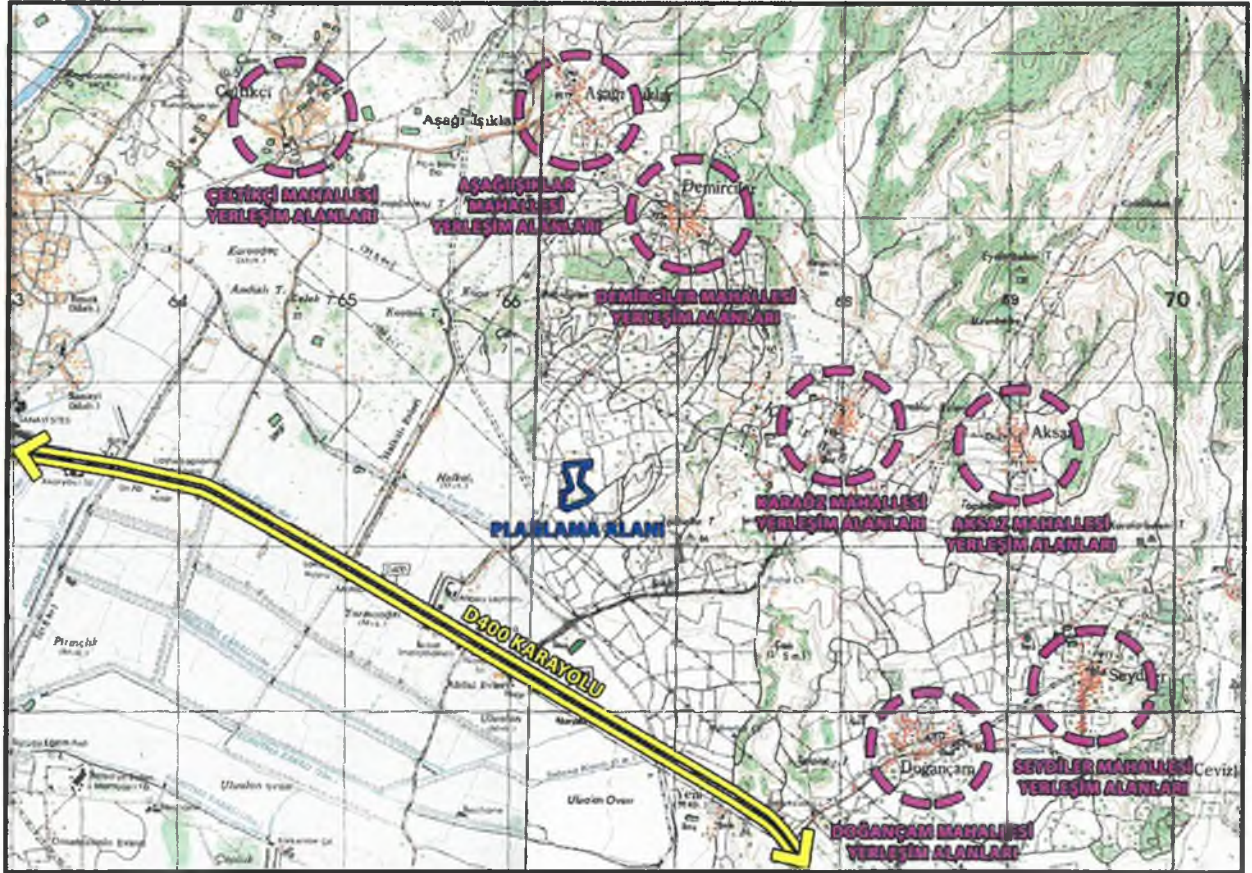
Çeltikçi

Aşağı Işıklar

Aşağı Işıklar

Demirciler

ÇELTİKÇİ MAHALLESİ YERLEŞİM ALANLARI

AŞAĞIIŞIKLAR MAHALLESİ YERLEŞİM ALANLARI

DEMİRCİLER MAHALLESİ YERLEŞİM ALANLARI

64

65

66

68

69

70

Aksaz

KARAÖZ MAHALLESİ YERLEŞİM ALANLARI

AKSAZ MAHALLESİ YERLEŞİM ALANLARI

PLANLAMA ALANI

D400 KARAYOLU

Pirinçlik

Seydiler

Doğançam

SEYDİLER MAHALLESİ YERLEŞİM ALANLARI

DOĞANÇAM MAHALLESİ YERLEŞİM ALANLARI

Cevizli

Uluabat Ovası